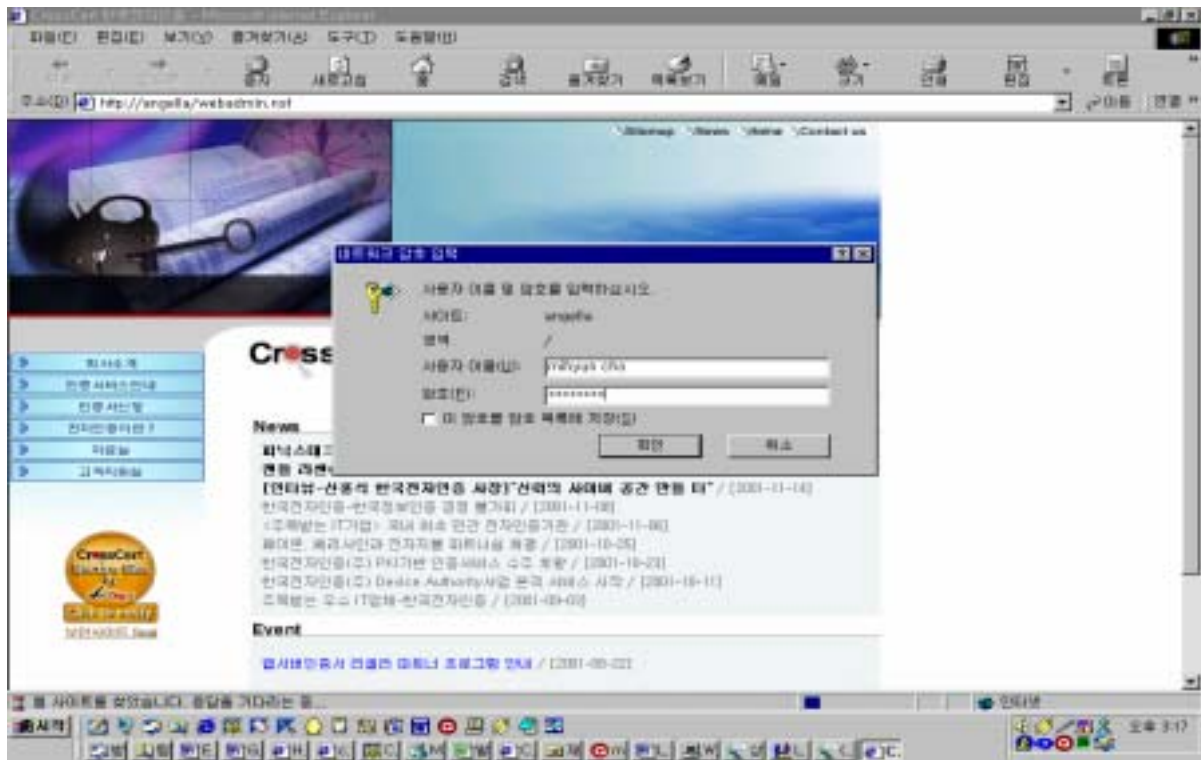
CrossCert 5ㅏ워크인증 - Microsoft Internet Explorer

파일(F) 편집(E) 보기(V) 즐겨찾기(A) 도구(T) 도움말(H)

중지 새로고침 홈 검색 즐겨찾기 기록 메일 인쇄 편집

주소(D) http://angella/webadmin.nsf 이동 연결

\Sitemap \News \Home \Contact us

네트워크 암호 입력

사용자 이름 및 암호를 입력하십시오.

사이트: angella

영역 /

사용자 이름(U): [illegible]

암호(P): ********

이 암호를 암호 목록에 저장(S)

확인 취소

Cross

회사소개
인증서비스안내
인증서신청
전자인증이란?
자료실
고객지원실

News

[인터뷰-신동익 한국전자인증 사장] "신뢰의 사이버 공간 만들 터" / [2001-11-14]
한국전자인증-한국정보인증 경영 통가줘 / [2001-11-08]
<주목받는 IT기업> 국내 최초 민간 전자인증기관 / [2001-11-06]
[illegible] / [2001-10-25]
한국전자인증(주) PKI기반 인증서비스 수주 확향 / [2001-10-23]
한국전자인증(주) Device Authority사업 본격 서비스 시작 / [2001-10-11]
주목받는 우수 IT업체-한국전자인증 / [2001-09-03]

Event

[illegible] / [2001-08-22]

CrossCert

웹 사이트를 찾았습니다. 응답을 기다리는 중...

인터넷

시작

오후 3:17